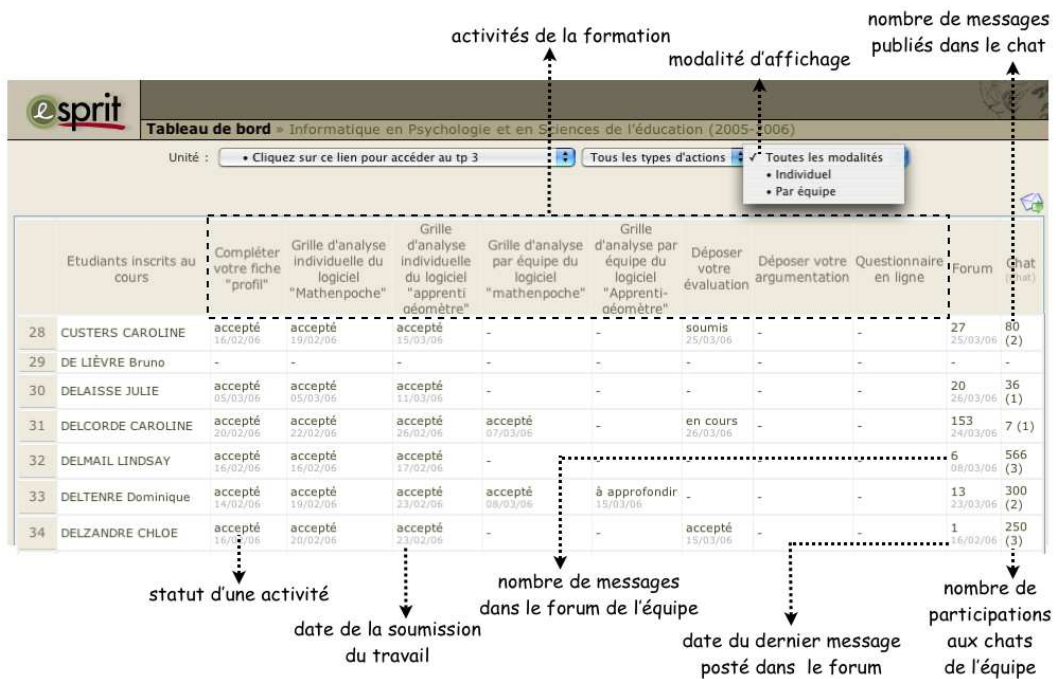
nombre de messages publiés dans le chat

activités de la formation

modalité d'affichage

esprit

Tableau de bord » Informatique en Psychologie et en Sciences de l'éducation (2005-2006)

Unité : • Cliquez sur ce lien pour accéder au tp 3

Tous les types d'actions

✓ Toutes les modalités
• Individuel
• Par équipe

| | Etudiants inscrits au cours | Compléter votre fiche "profil" | Grille d'analyse individuelle du logiciel "Mathenpoche" | Grille d'analyse individuelle du logiciel "apprenti géomètre" | Grille d'analyse par équipe du logiciel "mathenpoche" | Grille d'analyse par équipe du logiciel "Apprenti-géomètre" | Déposer votre évaluation | Déposer votre argumentation | Questionnaire en ligne | Forum | Chat (total) |
|---|---|---|---|---|---|---|---|---|---|---|---|
| 28 | CUSTERS CAROLINE | accepté 16/02/06 | accepté 19/02/06 | accepté 15/03/06 | - | - | soumis 25/03/06 | - | - | 27 25/03/06 | 80 (2) |
| 29 | DE LIÈVRE Bruno | - | - | - | - | - | - | - | - | - | - |
| 30 | DELAISSE JULIE | accepté 05/03/06 | accepté 05/03/06 | accepté 11/03/06 | - | - | - | - | - | 20 26/03/06 | 36 (1) |
| 31 | DELCORDE CAROLINE | accepté 20/02/06 | accepté 22/02/06 | accepté 26/02/06 | accepté 07/03/06 | - | en cours 26/03/06 | - | - | 153 24/03/06 | 7 (1) |
| 32 | DELMAIL LINDSAY | accepté 16/02/06 | accepté 16/02/06 | accepté 17/02/06 | - | | | | | 6 08/03/06 | 566 (3) |
| 33 | DELTENRE Dominique | accepté 14/02/06 | accepté 19/02/06 | accepté 23/02/06 | accepté 08/03/06 | à approfondir 15/03/06 | - | - | - | 13 23/03/06 | 300 (2) |
| 34 | DELZANDRE CHLOE | accepté 16/02/06 | accepté 20/02/06 | accepté 23/02/06 | - | - | accepté 15/03/06 | - | - | 1 16/02/06 | 250 (3) |

statut d'une activité

date de la soumission du travail

nombre de messages dans le forum de l'équipe

date du dernier message posté dans le forum

nombre de participations aux chats de l'équipe